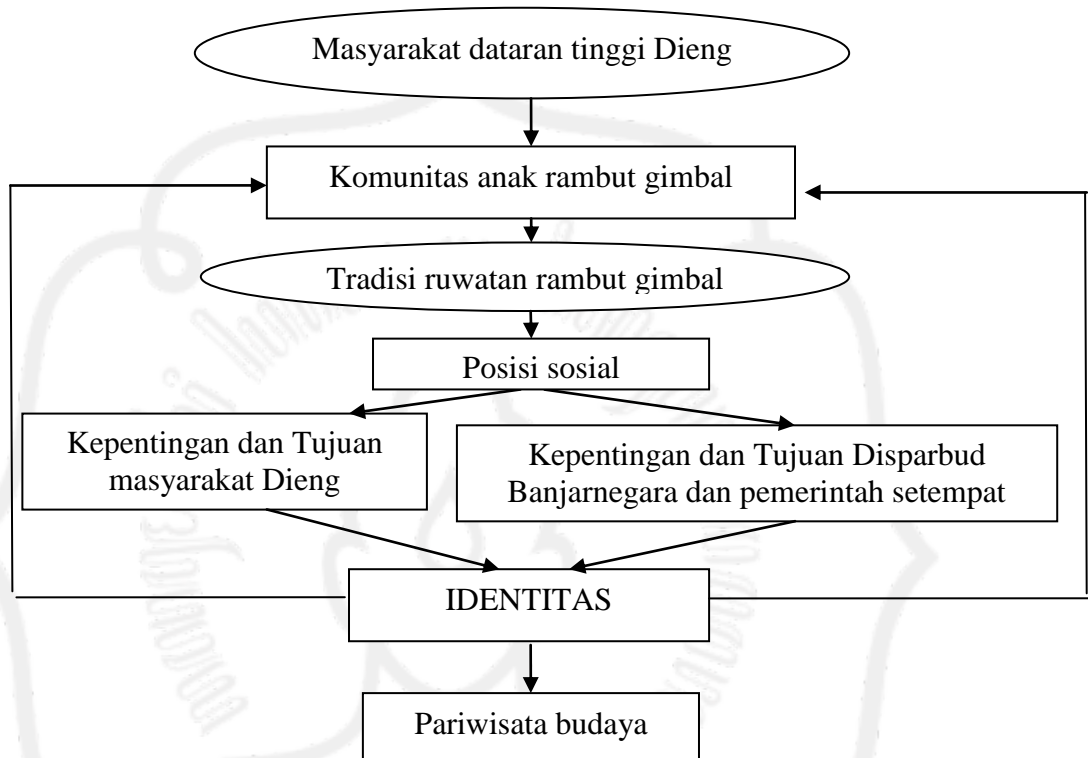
Masyarakat dataran tinggi Dieng

Komunitas anak rambut gimbal

Tradisi ruwatan rambut gimbal

Posisi sosial

Kepentingan dan Tujuan masyarakat Dieng

Kepentingan dan Tujuan Disparbud Banjarnegara dan pemerintah setempat

IDENTITAS

Pariwisata budaya